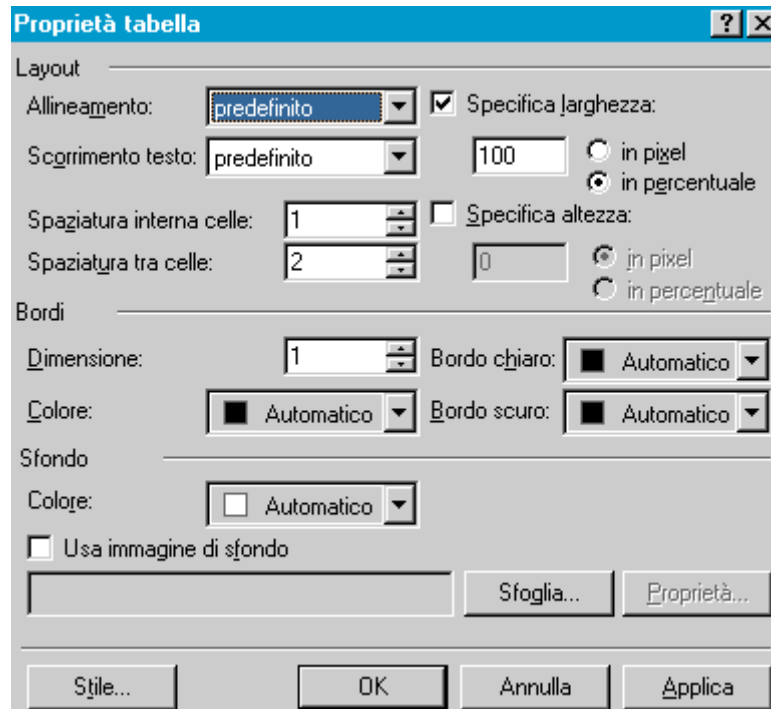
Proprietà tabella

?

X

Layout

Allineamento: predefinito

Specifica larghezza:

Scorrimento testo: predefinito

100

in pixel

in percentuale

Spaziatura interna celle: 1

Specifica altezza:

Spaziatura tra celle: 2

0

in pixel

in percentuale

Bordi

Dimensione: 1

Bordo chiaro: Automatico

Colore: Automatico

Bordo scuro: Automatico

Sfondo

Colore: Automatico

Usa immagine di sfondo

Sfoglia...

Proprietà...

Stile...

OK

Annulla

Applica